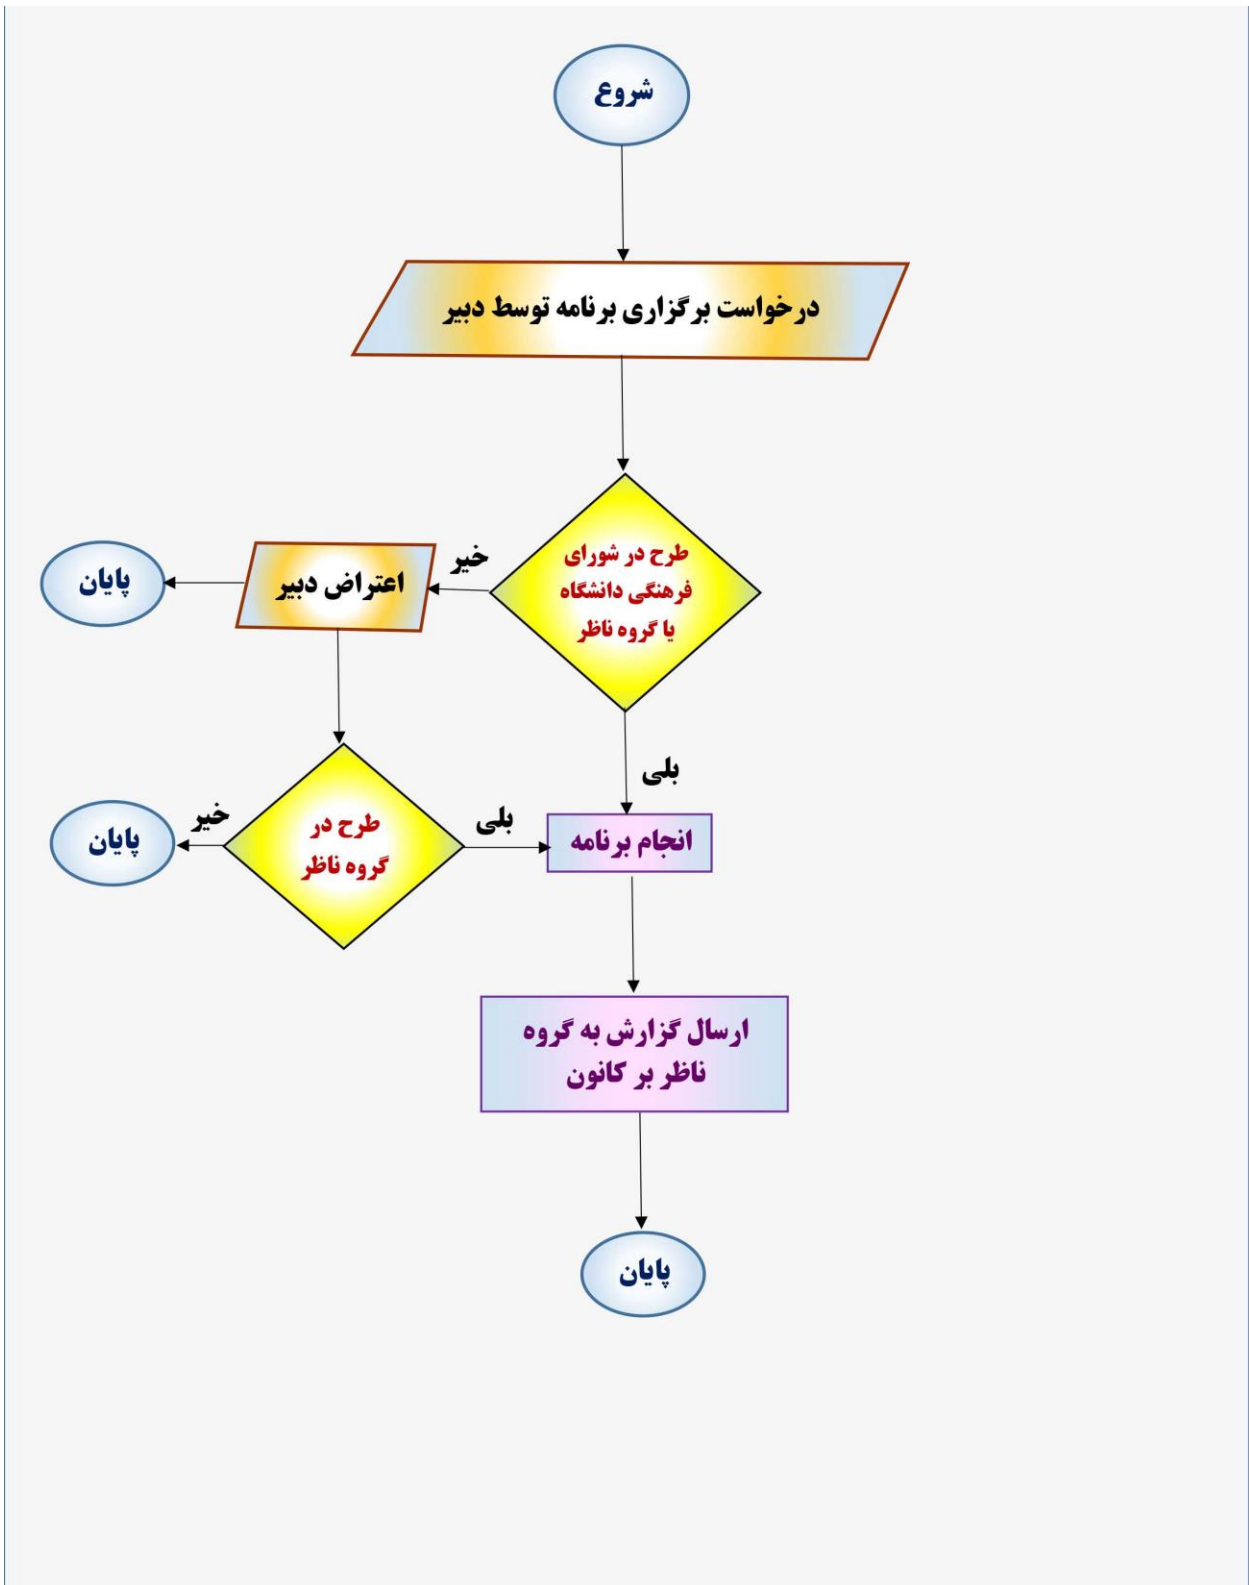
شروع

درخواست برگزاری برنامه توسط دبیر

طرح در شورای فرهنگی دانشگاه یا گروه ناظر

خیر

اعتراض دبیر

پایان

بلی

طرح در گروه ناظر

خیر

پایان

بلی

انجام برنامه

ارسال گزارش به گروه ناظر بر کانون

پایان